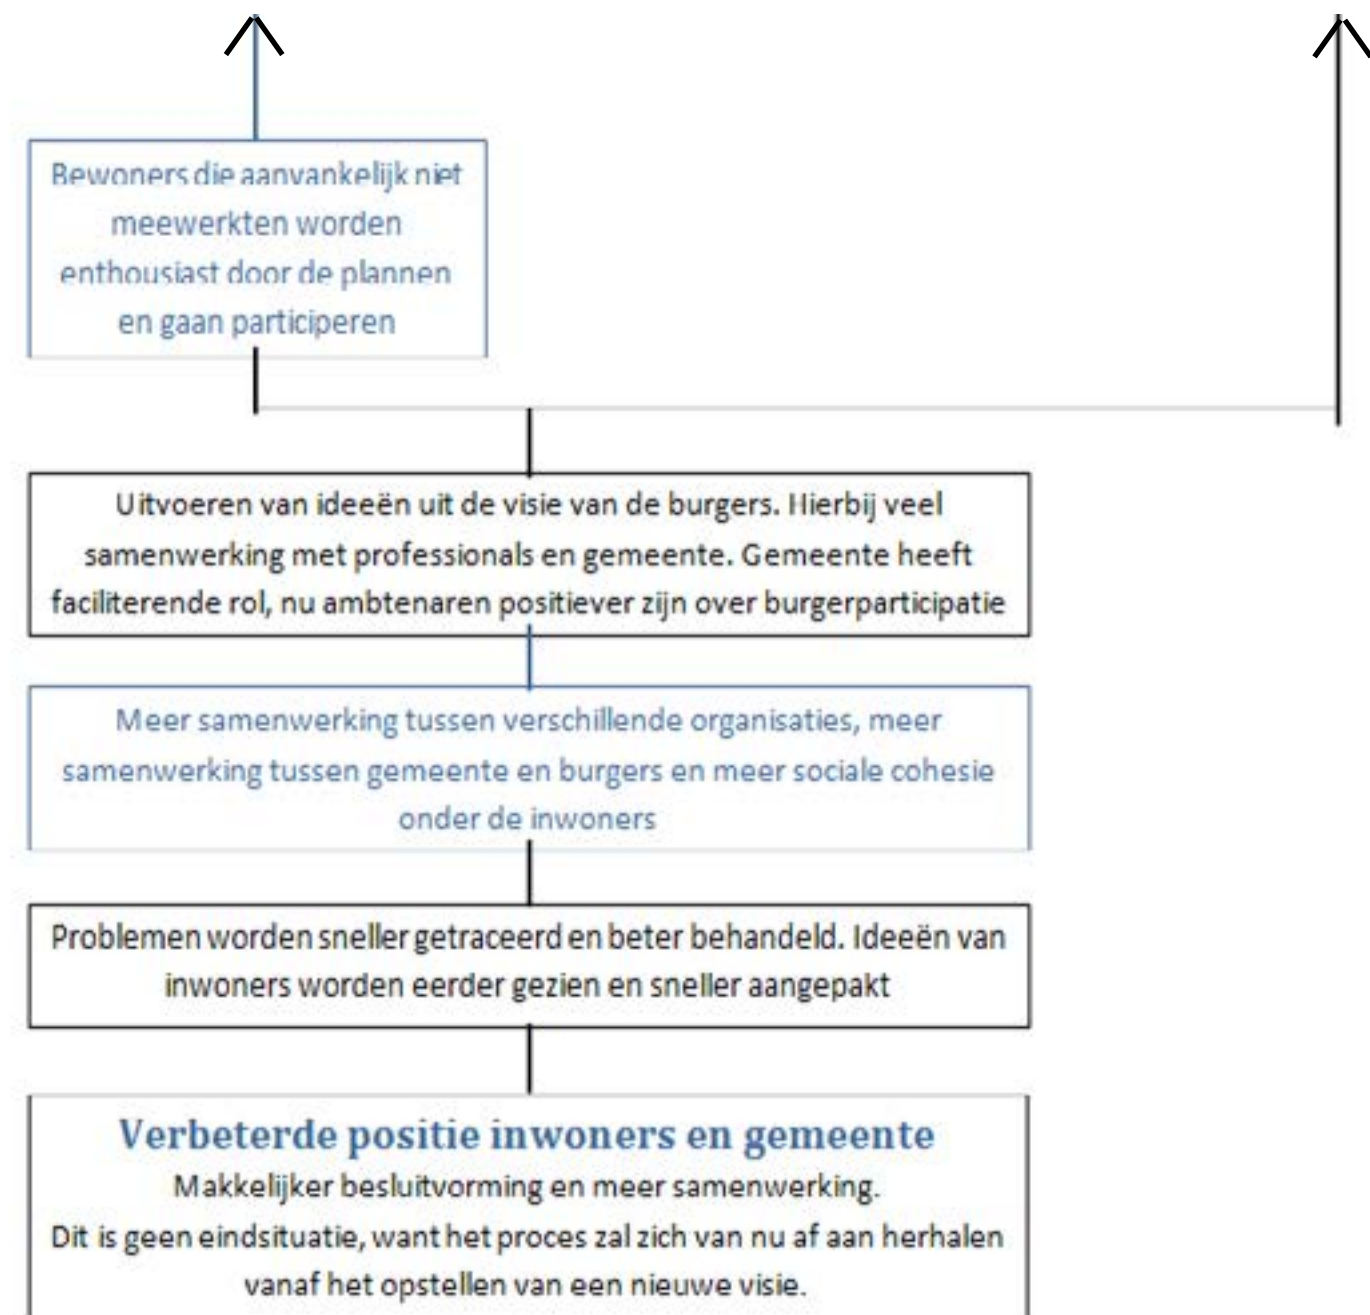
Bewoners die aanvankelijk niet meewerkten worden enthousiast door de plannen en gaan participeren

Uitvoeren van ideeën uit de visie van de burgers. Hierbij veel samenwerking met professionals en gemeente. Gemeente heeft faciliterende rol, nu ambtenaren positiever zijn over burgerparticipatie

Meer samenwerking tussen verschillende organisaties, meer samenwerking tussen gemeente en burgers en meer sociale cohesie onder de inwoners

Problemen worden sneller getraceerd en beter behandeld. Ideeën van inwoners worden eerder gezien en sneller aangepakt

Verbeterde positie inwoners en gemeente
Makkelijker besluitvorming en meer samenwerking.
Dit is geen eindsituatie, want het proces zal zich van nu af aan herhalen vanaf het opstellen van een nieuwe visie.